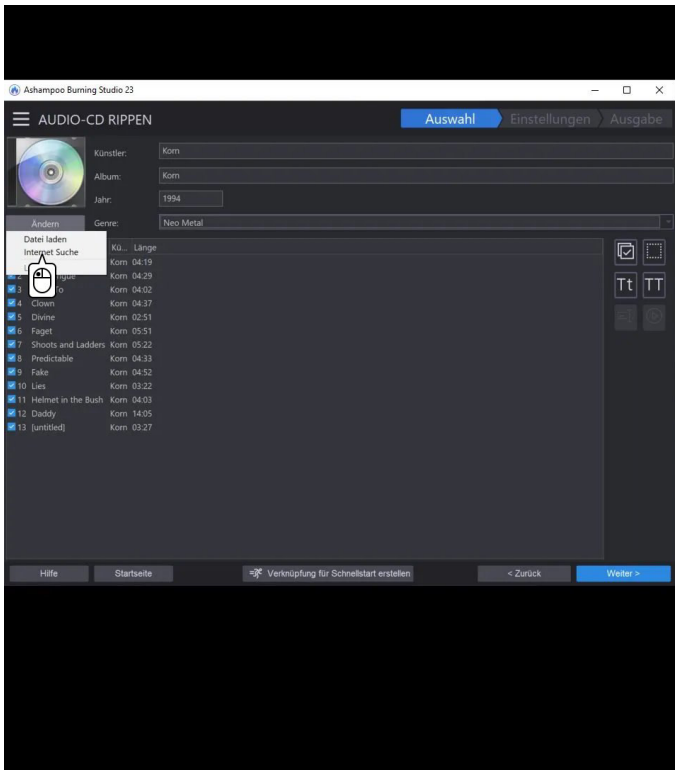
Ashampoo Burning Studio 23

AUDIO-CD RIPPEN

Auswahl Einstellungen Ausgabe

Künstler: Korn
Album: Korn
Jahr: 1994
Ändern Genre: Neo Metal

Datei laden
Internet Suche

Kü... Länge

| # | Titel | Kü... | Länge |
|---|---|---|---|
| 1 | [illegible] | Korn | 04:19 |
| 2 | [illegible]ngue | Korn | 04:29 |
| 3 | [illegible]o | Korn | 04:02 |
| 4 | Clown | Korn | 04:37 |
| 5 | Divine | Korn | 02:51 |
| 6 | Faget | Korn | 05:51 |
| 7 | Shoots and Ladders | Korn | 05:22 |
| 8 | Predictable | Korn | 04:33 |
| 9 | Fake | Korn | 04:52 |
| 10 | Lies | Korn | 03:22 |
| 11 | Helmet in the Bush | Korn | 04:03 |
| 12 | Daddy | Korn | 14:05 |
| 13 | [untitled] | Korn | 03:27 |

Tt TT

Hilfe Startseite Verknüpfung für Schnellstart erstellen < Zurück Weiter >